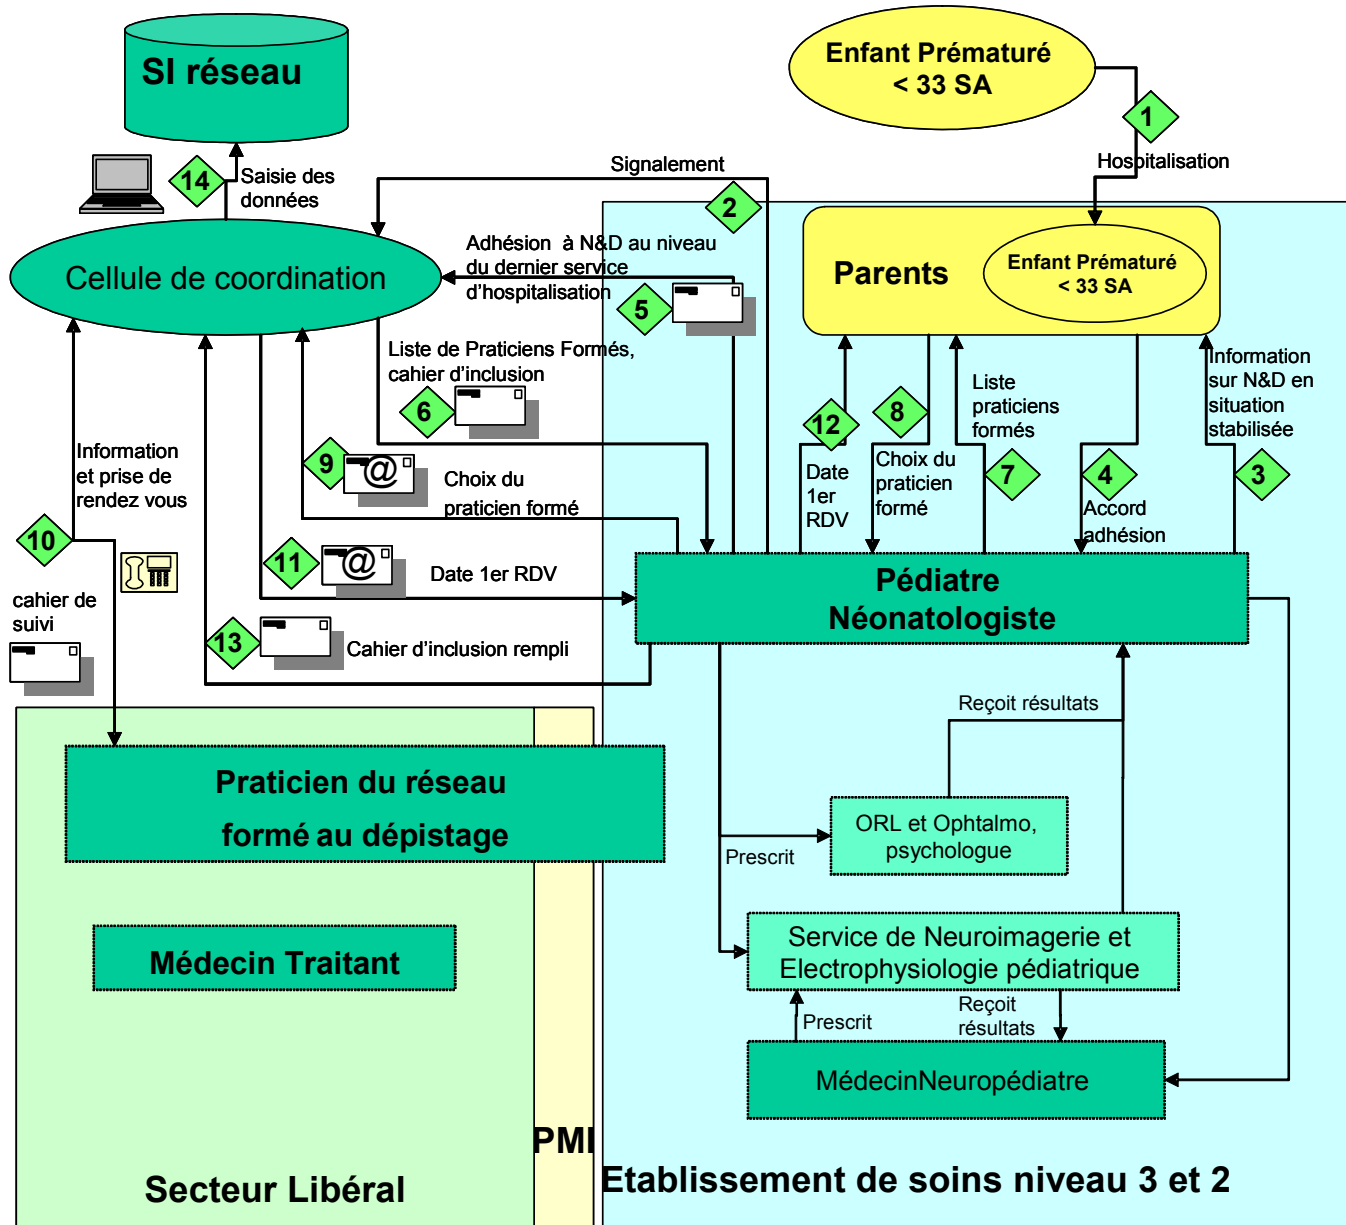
SI réseau

Enfant Prématuré
< 33 SA

1
Hospitalisation

14
Saisie des données

Signalement

2

Cellule de coordination

Adhésion à N&D au niveau du dernier service d'hospitalisation

5

Parents

Enfant Prématuré
< 33 SA

Liste de Praticiens Formés, cahier d'inclusion

6

Information et prise de rendez vous

9

Choix du praticien formé

Liste praticiens formés

Information sur N&D en situation stabilisée

12

8

Date 1er RDV

Choix du praticien formé

7

4

Accord adhésion

3

10

cahier de suivi

11

Date 1er RDV

Pédiatre
Néonatologiste

13

Cahier d'inclusion rempli

Reçoit résultats

Praticien du réseau
formé au dépistage

ORL et Ophtalmo, psychologue

Prescrit

Médecin Traitant

Service de Neuroimagerie et Electrophysiologie pédiatrique

Prescrit

Reçoit résultats

MédecinNeuropédiatre

PMI

Secteur Libéral

Etablissement de soins niveau 3 et 2